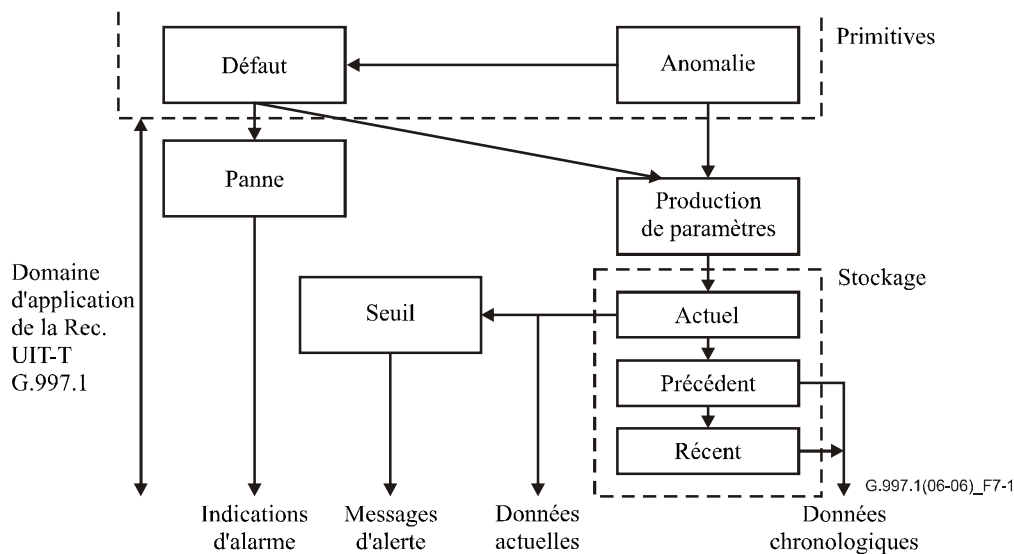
Primitives

Défaut

Anomalie

Panne

Production de paramètres

Domaine d'application de la Rec. UIT-T G.997.1

Stockage

Seuil

Actuel

Précédent

Récent

G.997.1(06-06)_F7-1

Indications d'alarme

Messages d'alerte

Données actuelles

Données chronologiques